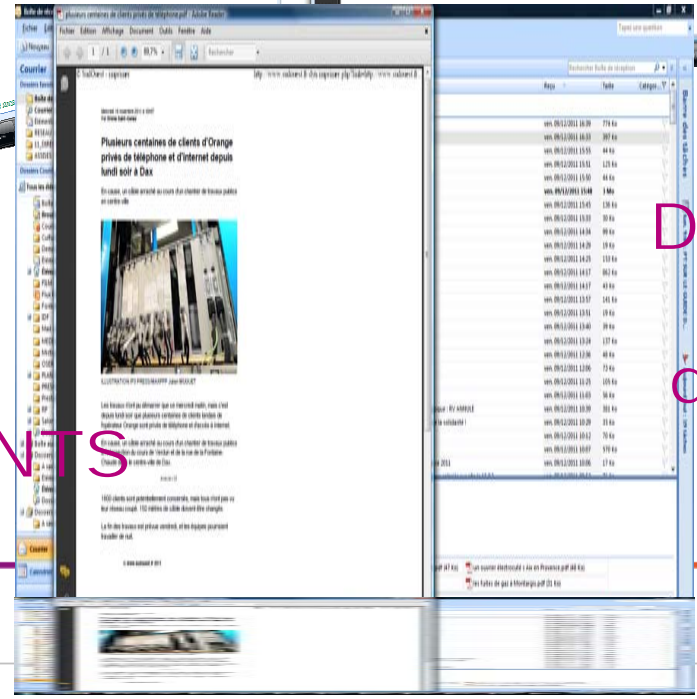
plusieurs centaines de clients privés de téléphone.pdf - Adobe Reader

Fichier Edition Affichage Document Outils Fenêtre Aide

1 / 1 88,7% Rechercher

Courrier

Plusieurs centaines de clients d'Orange privés de téléphone et d'internet depuis lundi soir à Dax

En cause, un câble arraché au cours d'un chantier de travaux publics en centre-ville

ILLUSTRATION P3 PRESS/MAXPPP Julien BOUCET

En cause, un câble arraché au cours d'un chantier de travaux publics

1600 clients sont potentiellement concernés, mais tous n'ont pas vu leur réseau coupé. 150 mètres de câble doivent être changés.

La fin des travaux est prévue vendredi, et les équipes pourront travailler de nuit.

Courrier

Calendrier

Rechercher Boîte de réception

Reçu | Taille | Catégor...

ven. 09/12/2011 16:39 | 774 Ko
ven. 09/12/2011 16:33 | 387 Ko
ven. 09/12/2011 15:55 | 44 Ko
ven. 09/12/2011 15:51 | 125 Ko
ven. 09/12/2011 15:50 | 44 Ko
ven. 09/12/2011 15:48 | 3 Mo
ven. 09/12/2011 15:45 | 138 Ko
ven. 09/12/2011 15:33 | 30 Ko
ven. 09/12/2011 14:34 | 99 Ko
ven. 09/12/2011 14:29 | 19 Ko
ven. 09/12/2011 14:25 | 153 Ko
ven. 09/12/2011 14:17 | 862 Ko
ven. 09/12/2011 14:17 | 43 Ko
ven. 09/12/2011 13:57 | 141 Ko
ven. 09/12/2011 13:51 | 19 Ko
ven. 09/12/2011 13:40 | 39 Ko
ven. 09/12/2011 13:24 | 137 Ko
ven. 09/12/2011 12:36 | 48 Ko
ven. 09/12/2011 12:06 | 73 Ko
ven. 09/12/2011 11:25 | 105 Ko
ven. 09/12/2011 11:03 | 56 Ko
ven. 09/12/2011 10:39 | 381 Ko
ven. 09/12/2011 10:29 | 33 Ko
ven. 09/12/2011 10:12 | 70 Ko
ven. 09/12/2011 10:07 | 170 Ko
ven. 09/12/2011 10:06 | 17 Ko

un ouvrier électrocuté à Aix en Provence.pdf (48 Ko)
les fuites de gaz à Montargis.pdf (31 Ko)

Barre des tâches

D

NTS